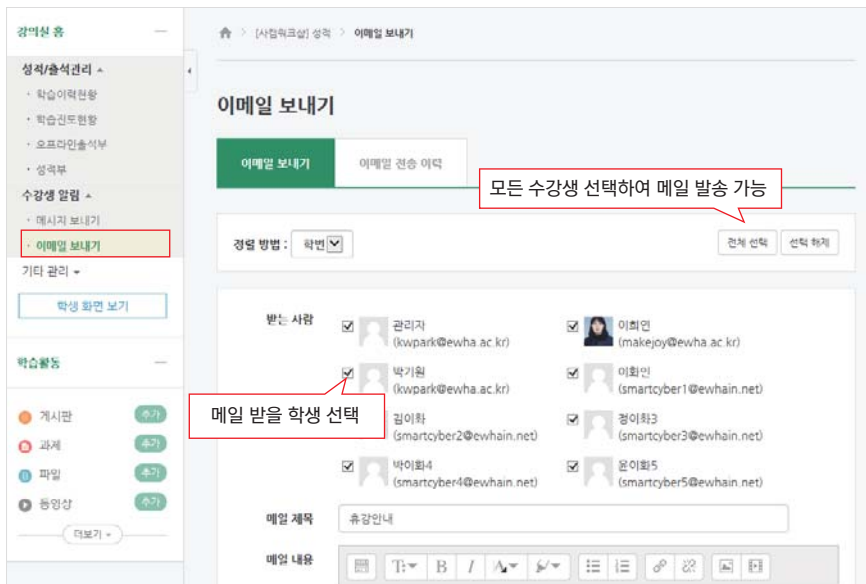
강의실 홈
성적/출석관리 ▲
· 학습이력현황
· 학습진도현황
· 오프라인출석부
· 성적부
수강생 알림 ▲
· 메시지 보내기
· 이메일 보내기
기타 관리 ▾
학생 화면 보기
학습활동
게시판 추가
과제 추가
파일 추가
동영상 추가
더보기 ▾

[사업워크샵] 성적 > 이메일 보내기

이메일 보내기

이메일 보내기 | 이메일 전송 이력

모든 수강생 선택하여 메일 발송 가능

정렬 방법 : 학번
전체 선택 | 선택 해제

받는 사람
관리자 (kwpark@ewha.ac.kr)
이화인 (makejoy@ewha.ac.kr)
박기원 (kwpark@ewha.ac.kr)
이화인 (smartcyber1@ewhain.net)
메일 받을 학생 선택
김이화 (smartcyber2@ewhain.net)
정이화3 (smartcyber3@ewhain.net)
박이화4 (smartcyber4@ewhain.net)
윤이화5 (smartcyber5@ewhain.net)

메일 제목 휴강안내
메일 내용